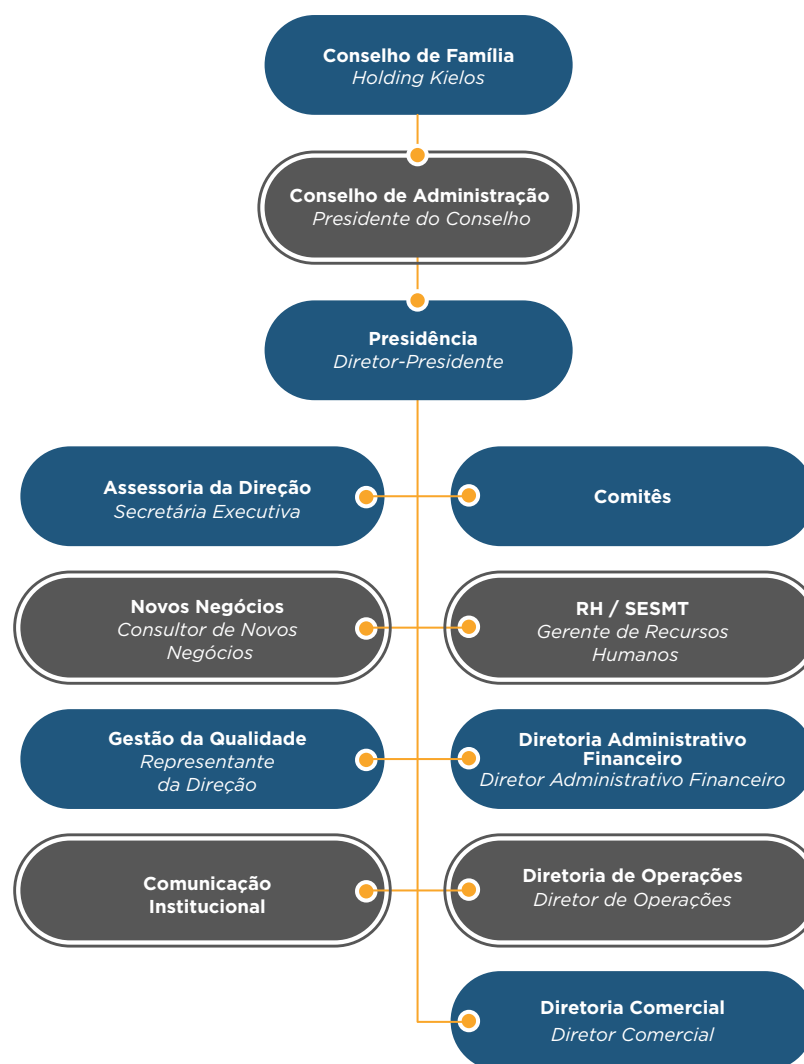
Conselho de Família
Holding Kielos

Conselho de Administração
Presidente do Conselho

Presidência
Diretor-Presidente

Assessoria da Direção
Secretária Executiva

Comitês

Novos Negócios
Consultor de Novos Negócios

RH / SESMT
Gerente de Recursos Humanos

Gestão da Qualidade
Representante da Direção

Diretoria Administrativo Financeiro
Diretor Administrativo Financeiro

Comunicação Institucional

Diretoria de Operações
Diretor de Operações

Diretoria Comercial
Diretor Comercial